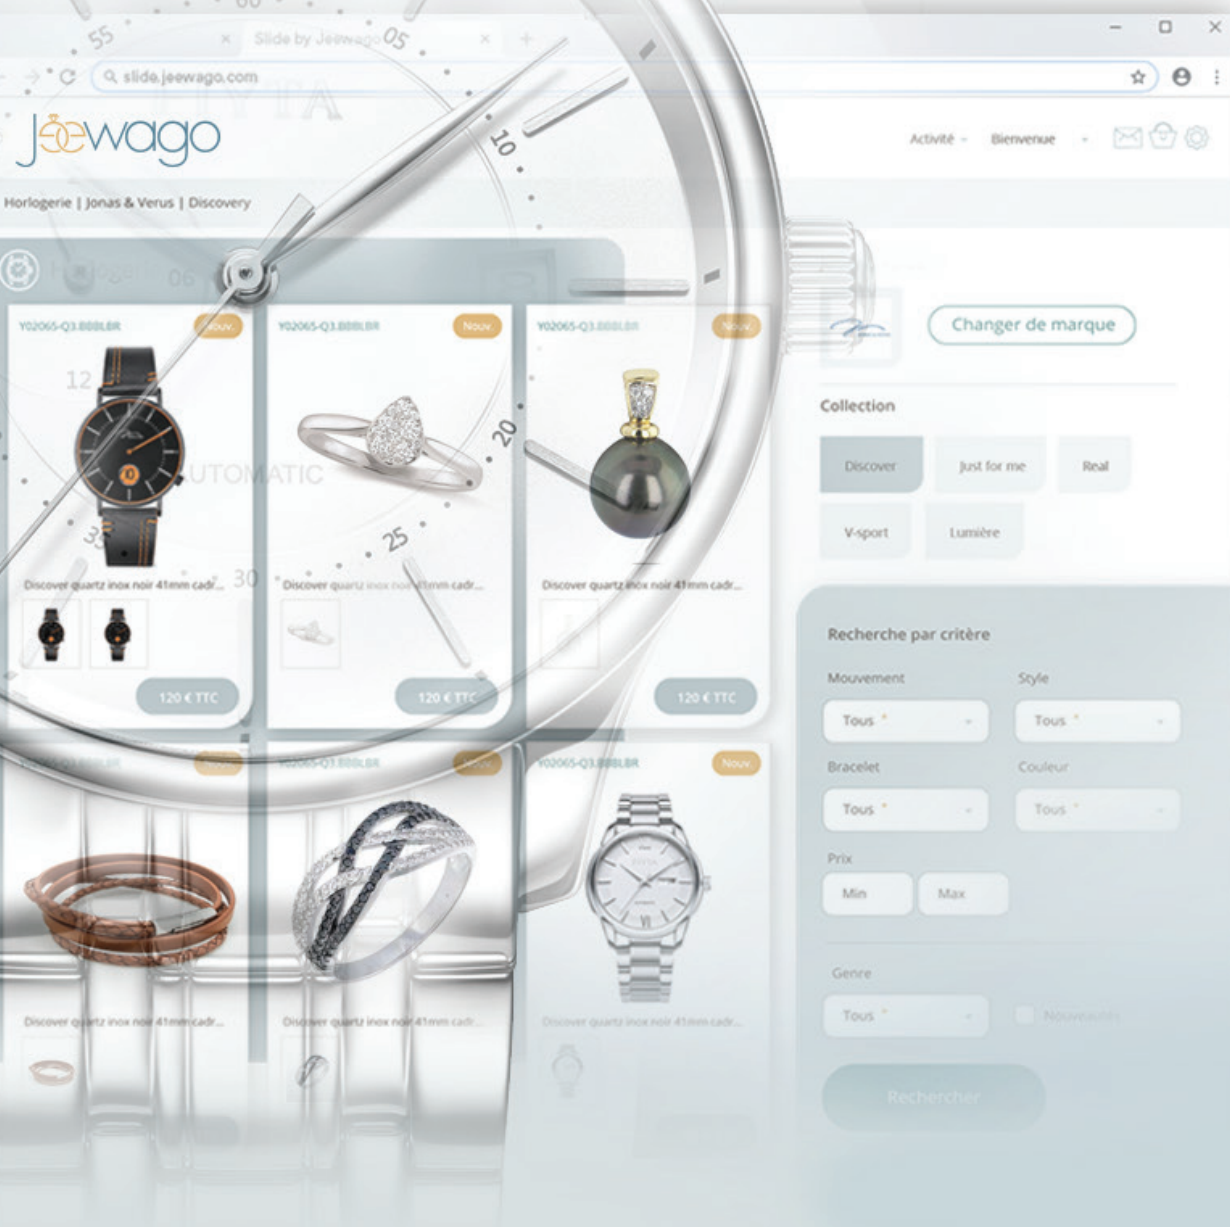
Slide by Jeewago
slide.jeewago.com

Jeewago

Activité Bienvenue

Horlogerie | Jonas & Verus | Discovery

Y02065-Q3.BBBLBR Nouv.
Discover quartz inox noir 41mm cadr...
120 € TTC

Y02065-Q3.BBBLBR Nouv.
Discover quartz inox noir 41mm cadr...
120 € TTC

Y02065-Q3.BBBLBR Nouv.
Discover quartz inox noir 41mm cadr...
120 € TTC

Y02065-Q3.BBBLBR Nouv.
Discover quartz inox noir 41mm cadr...

Y02065-Q3.BBBLBR Nouv.
Discover quartz inox noir 41mm cadr...

Y02065-Q3.BBBLBR Nouv.
Discover quartz inox noir 41mm cadr...

Changer de marque

Collection

Discover
Just for me
Real
V-sport
Lumière

Recherche par critère

Mouvement
Tous
Style
Tous
Bracelet
Tous
Couleur
Tous
Prix
Min
Max
Genre
Tous
Nouveautés
Rechercher

55 05 10 20 25 30 35 12 AUTOMATIC